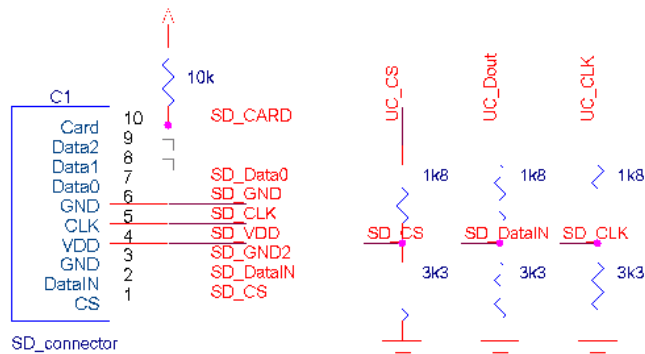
10k

C1

Card 10 SD_CARD
Data2 9
Data1 8
Data0 7 SD_Data0
GND 6 SD_GND
CLK 5 SD_CLK
VDD 4 SD_VDD
GND 3 SD_GND2
DataIN 2 SD_DataIN
CS 1 SD_CS

SD_connector

UC_CS
UC_Dout
UC_CLK

1k8
1k8
1k8

SD_CS
SD_DataIN
SD_CLK

3k3
3k3
3k3